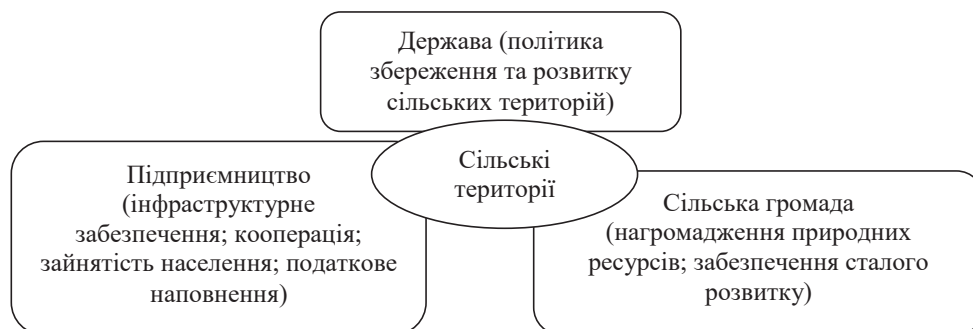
Держава (політика збереження та розвитку сільських територій)

Сільські території

Підприємництво (інфраструктурне забезпечення; кооперація; зайнятість населення; податкове наповнення)

Сільська громада (нагромадження природних ресурсів; забезпечення сталого розвитку)